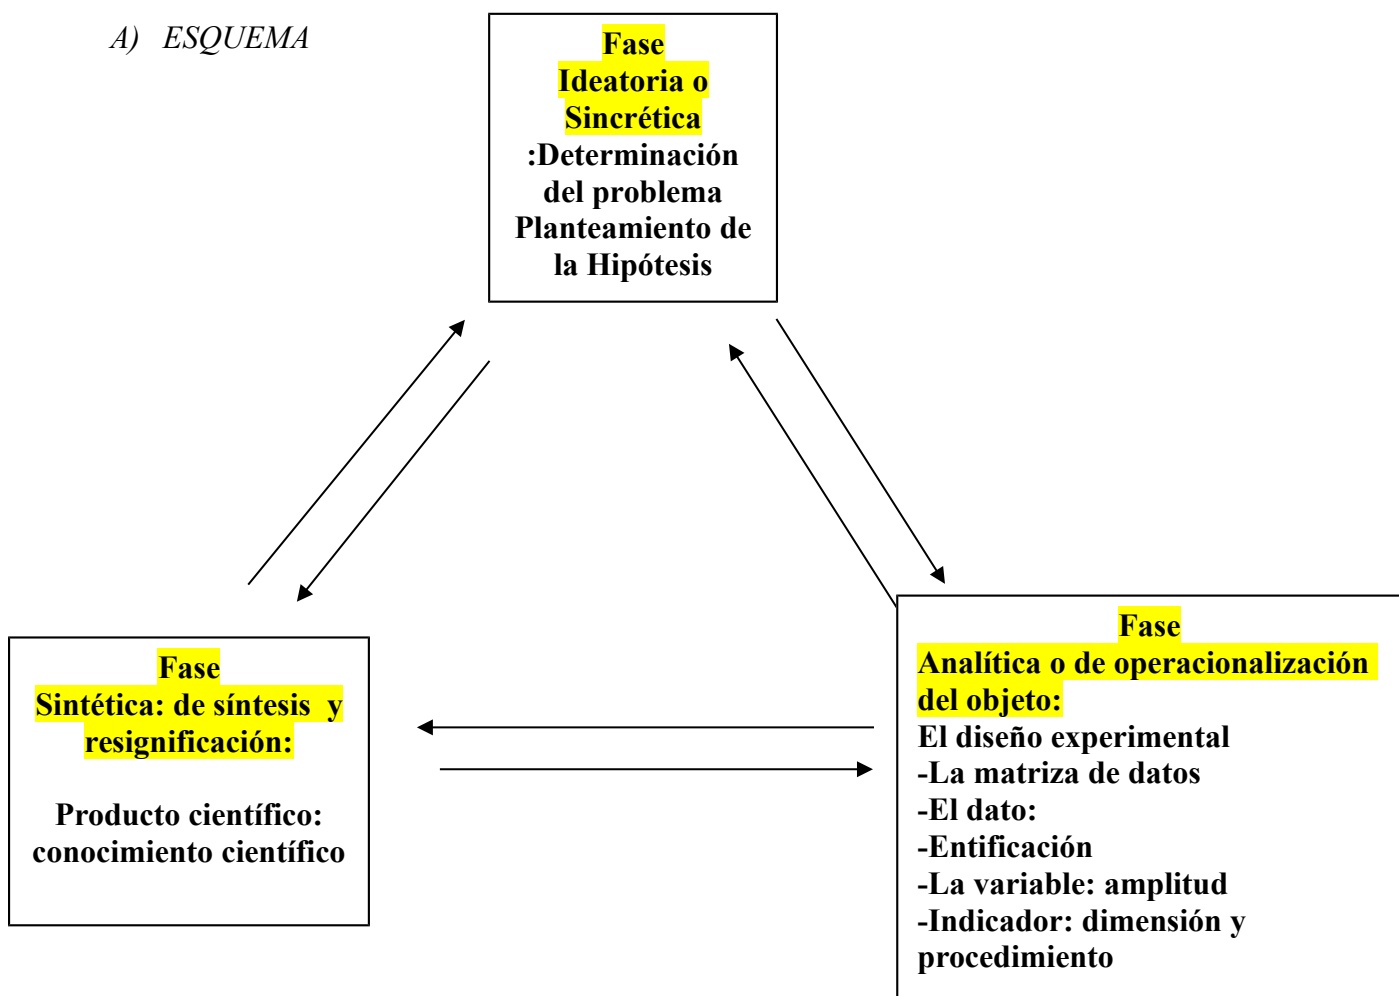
A) ESQUEMA

Fase
Ideatoria o Sincrética
:Determinación del problema
Planteamiento de la Hipótesis

Fase
Sintética: de síntesis y resignificación:

Producto científico: conocimiento científico

Fase
Analítica o de operacionalización del objeto:
El diseño experimental
-La matriza de datos
-El dato:
-Entificación
-La variable: amplitud
-Indicador: dimensión y procedimiento